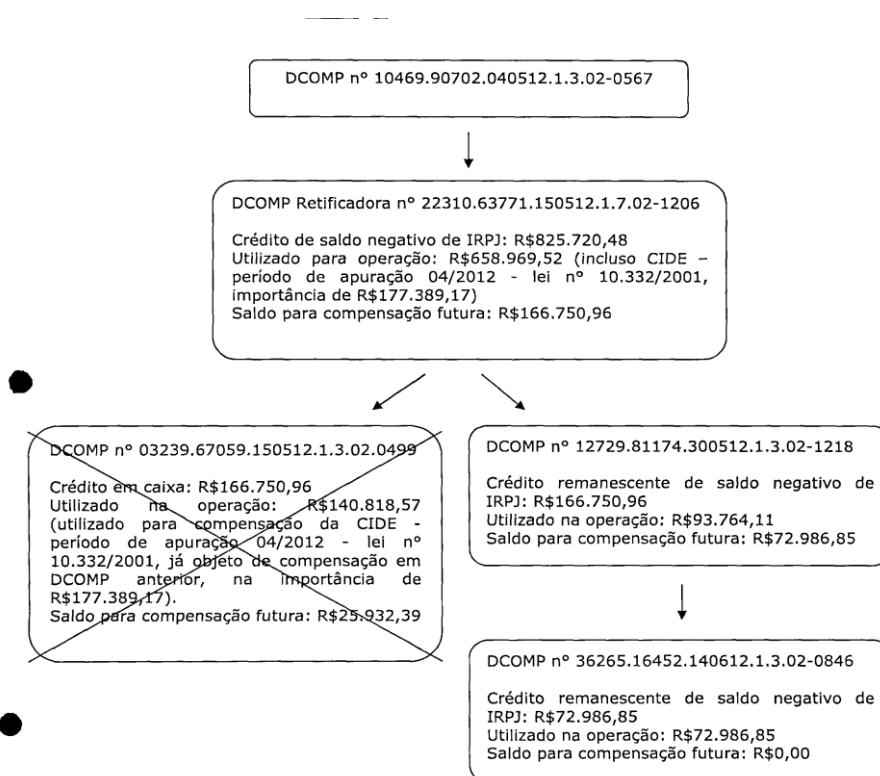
DCOMP nº 10469.90702.040512.1.3.02-0567

DCOMP Retificadora nº 22310.63771.150512.1.7.02-1206

Crédito de saldo negativo de IRPJ: R$825.720,48
Utilizado para operação: R$658.969,52 (incluso CIDE – período de apuração 04/2012 - lei nº 10.332/2001, importância de R$177.389,17)
Saldo para compensação futura: R$166.750,96

DCOMP nº 03239.67059.150512.1.3.02.0499

Crédito em caixa: R$166.750,96
Utilizado na operação: R$140.818,57 (utilizado para compensação da CIDE - período de apuração 04/2012 - lei nº 10.332/2001, já objeto de compensação em DCOMP anterior, na importância de R$177.389,17).
Saldo para compensação futura: R$25.932,39

DCOMP nº 12729.81174.300512.1.3.02-1218

Crédito remanescente de saldo negativo de IRPJ: R$166.750,96
Utilizado na operação: R$93.764,11
Saldo para compensação futura: R$72.986,85

DCOMP nº 36265.16452.140612.1.3.02-0846

Crédito remanescente de saldo negativo de IRPJ: R$72.986,85
Utilizado na operação: R$72.986,85
Saldo para compensação futura: R$0,00